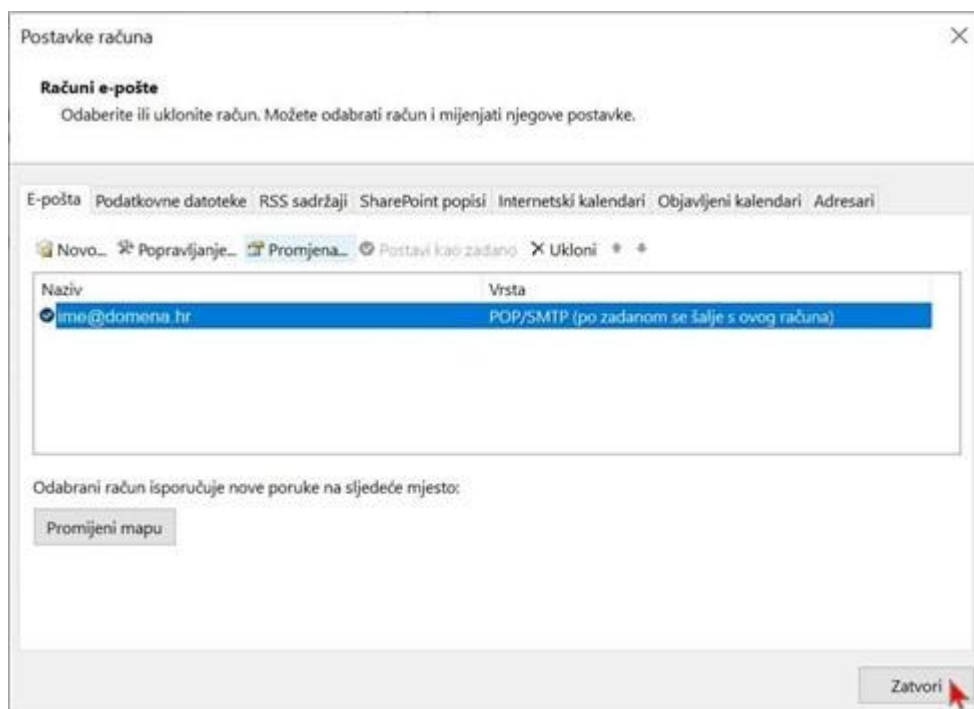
Postavke računa

×

Računi e-pošte

Odaberite ili uklonite račun. Možete odabrati račun i mijenjati njegove postavke.

E-pošta | Podatkovne datoteke | RSS sadržaji | SharePoint popisi | Internetski kalendari | Objavljeni kalendari | Adresari

Novo... Popravljanje... Promjena... Postavi kao zadano × Ukloni

| Naziv | Vrsta |
|---|---|
| ime@domena.hr | POP/SMTP (po zadanom se šalje s ovog računa) |

Odabrani račun isporučuje nove poruke na sljedeće mjesto:

Promijeni mapu

Zatvori